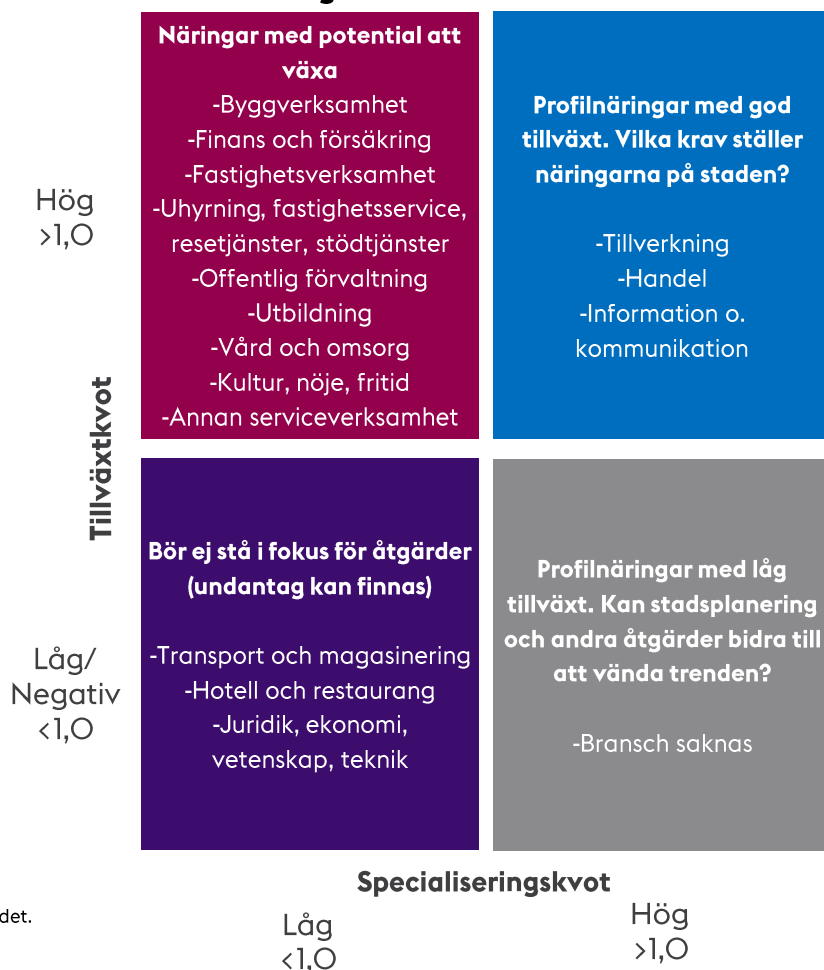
Näringar med potential att växa
-Byggverksamhet
-Finans och försäkring
-Fastighetsverksamhet
-Uhyrning, fastighetsservice, resetjänster, stödtjänster
-Offentlig förvaltning
-Utbildning
-Vård och omsorg
-Kultur, nöje, fritid
-Annan serviceverksamhet

Profilnäringar med god tillväxt. Vilka krav ställer näringarna på staden?

-Tillverkning
-Handel
-Information o. kommunikation

Hög
>1,O

Tillväxtkvot

Låg/
Negativ
<1,O

Bör ej stå i fokus för åtgärder (undantag kan finnas)

-Transport och magasinering
-Hotell och restaurang
-Juridik, ekonomi, vetenskap, teknik

Profilnäringar med låg tillväxt. Kan stadsplanering och andra åtgärder bidra till att vända trenden?

-Bransch saknas

Specialiseringskvot

det.

Låg
<1,O

Hög
>1,O